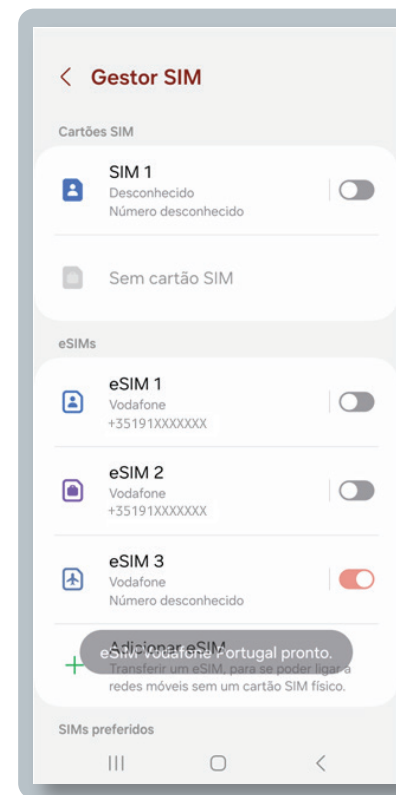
< Gestor SIM

Cartões SIM

SIM 1
Desconhecido
Número desconhecido

Sem cartão SIM

eSIMs

eSIM 1
Vodafone
+35191XXXXXXX

eSIM 2
Vodafone
+35191XXXXXXX

eSIM 3
Vodafone
Número desconhecido

Adicionar eSIM
Transferir um eSIM, para se poder ligar a redes móveis sem um cartão SIM físico.

eSIM Vodafone Portugal pronto.

SIMs preferidos

|||
○
<